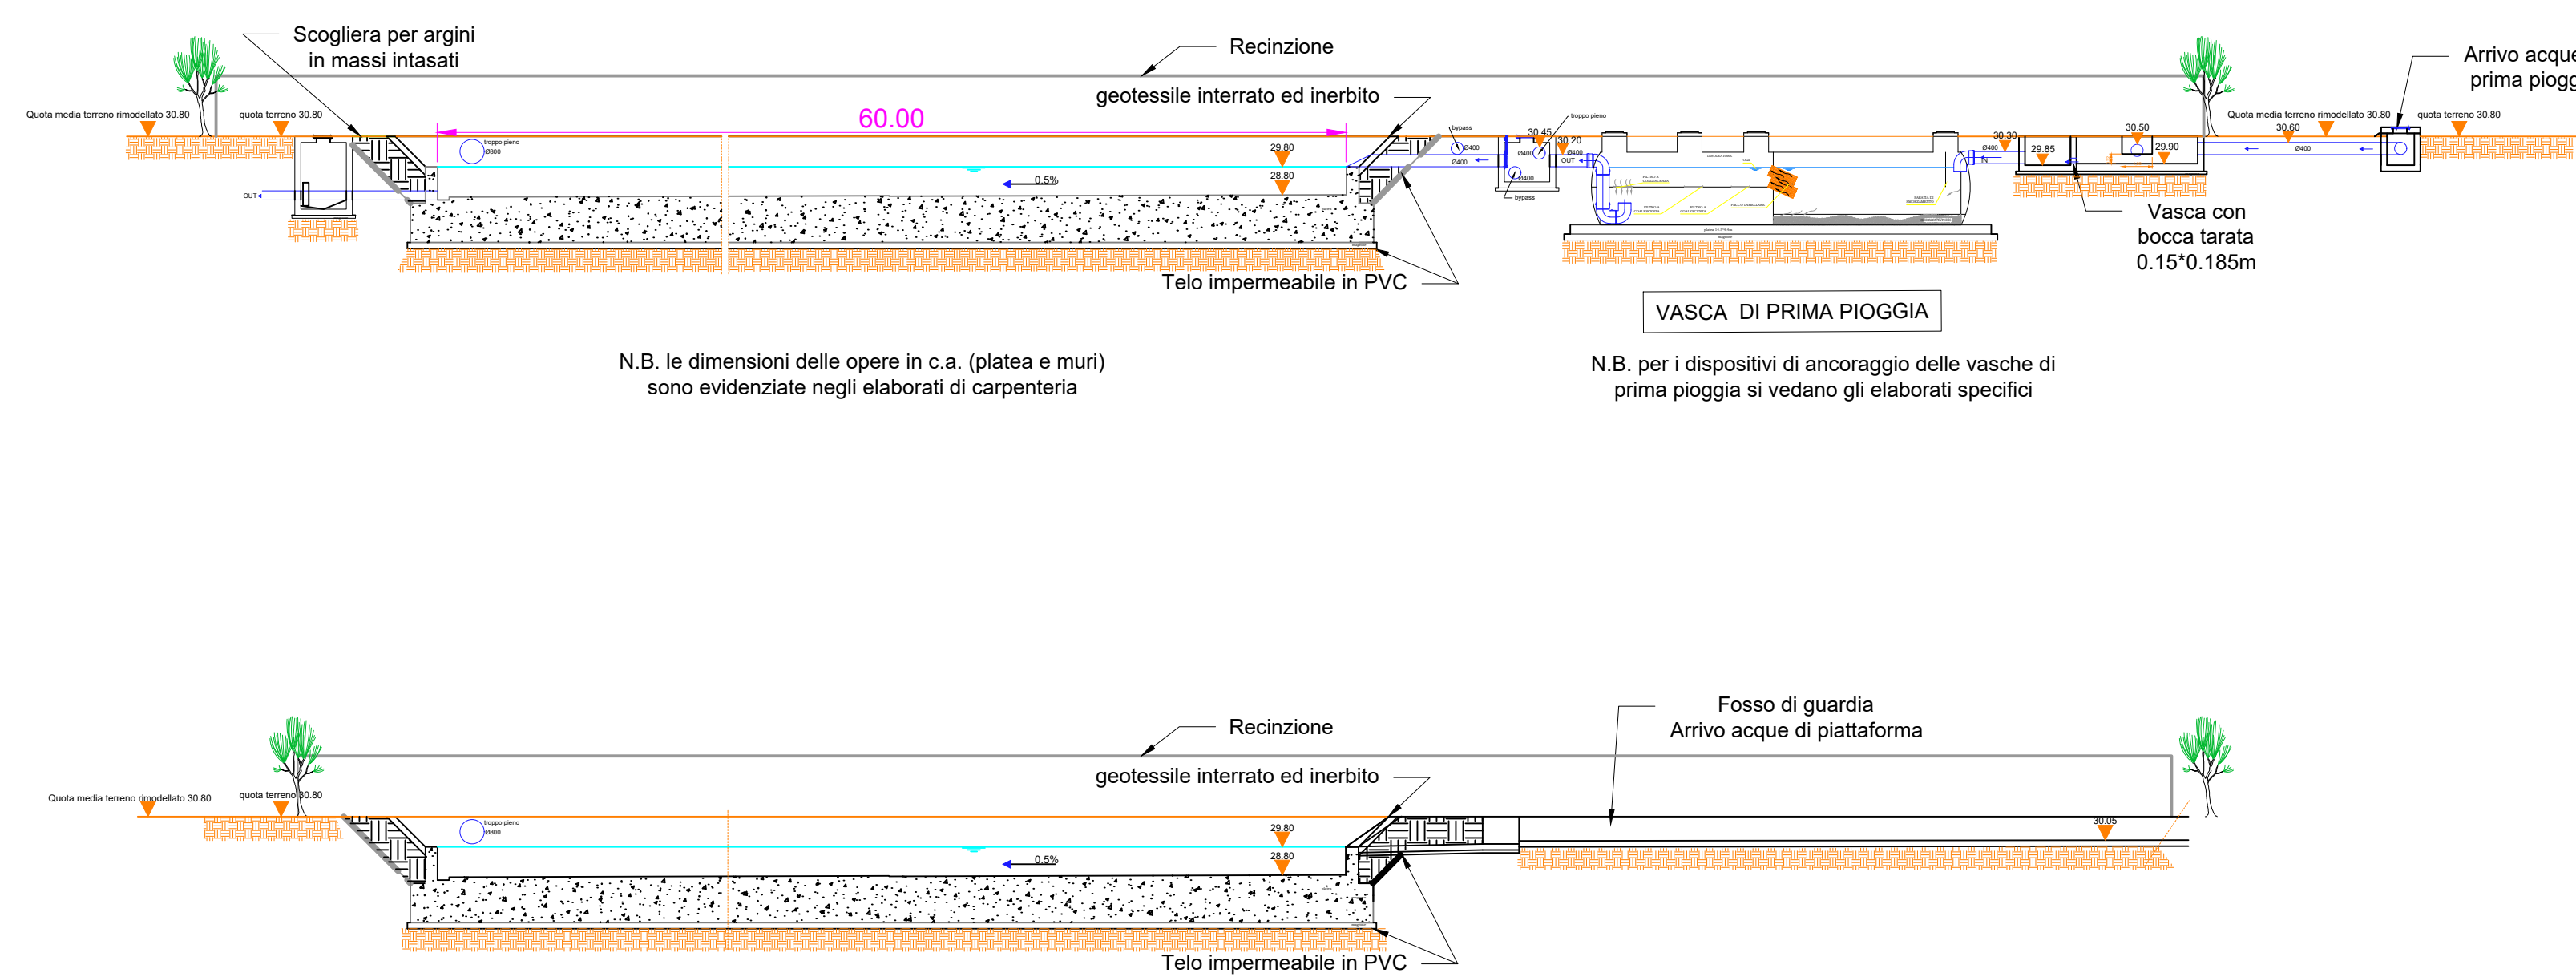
Scogliera per argini in massi intasati

Recinzione

Arrivo acque prima piogg

geotessile interrato ed inerbito

60.00

Quota media terreno rimodellato 30.80

quota terreno 30.80

troppo pieno Ø800

29.80

28.80

0.5%

OUT

bypass

Ø400

30.45

troppo pieno

30.20

Ø400

OUT

bypass

30.30

Ø400

29.85

30.50

29.90

Quota media terreno rimodellato 30.80

30.60

Ø400

quota terreno 30.80

Vasca con bocca tarata 0.15*0.185m

Telo impermeabile in PVC

VASCA DI PRIMA PIOGGIA

N.B. le dimensioni delle opere in c.a. (platea e muri) sono evidenziate negli elaborati di carpenteria

N.B. per i dispositivi di ancoraggio delle vasche di prima pioggia si vedano gli elaborati specifici

Fosso di guardia
Arrivo acque di piattaforma

Recinzione

geotessile interrato ed inerbito

Quota media terreno rimodellato 30.80

quota terreno 30.80

troppo pieno Ø800

29.80

28.80

0.5%

30.05

Telo impermeabile in PVC